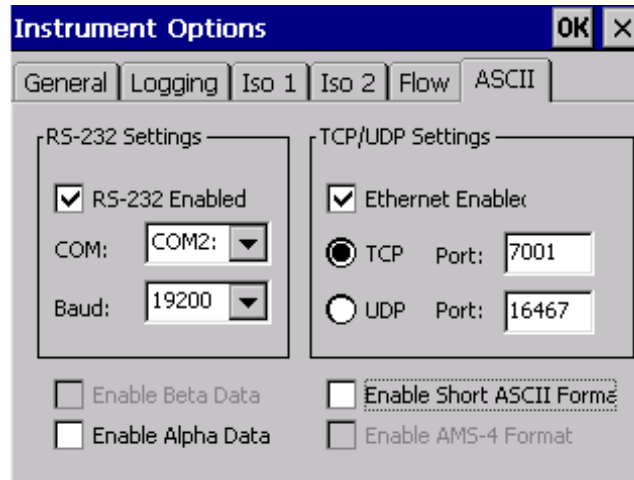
Instrument Options
OK ×
General | Logging | Iso 1 | Iso 2 | Flow | ASCII

RS-232 Settings
RS-232 Enabled
COM: COM2:
Baud: 19200

TCP/UDP Settings
Ethernet Enablec
TCP Port: 7001
UDP Port: 16467

Enable Beta Data
Enable Alpha Data
Enable Short ASCII Forma
Enable AMS-4 Format